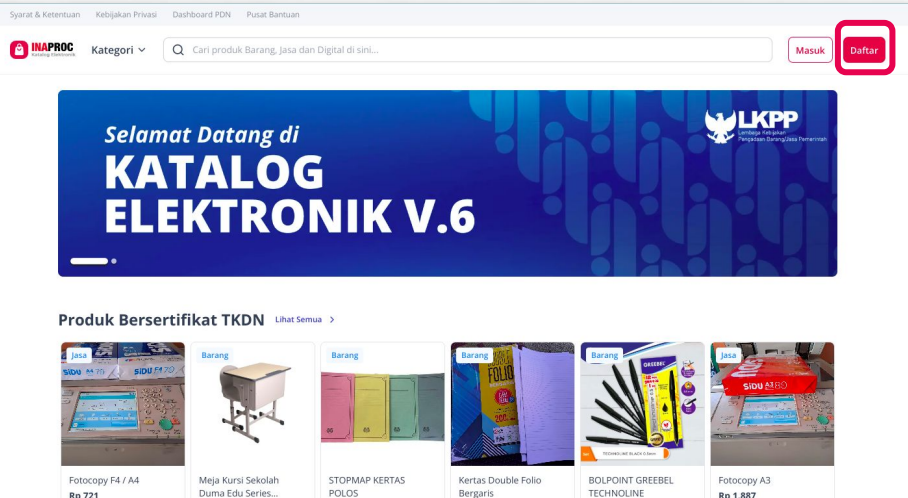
Syarat & Ketentuan Kebijakan Privasi Dashboard PDN Pusat Bantuan

INAPROC Katalog Elektronik Kategori

Cari produk Barang, Jasa dan Digital di sini...

Masuk Daftar

Selamat Datang di
KATALOG ELEKTRONIK V.6

LKPP
Lembaga Kebijakan Pengadaan Barang/Jasa Pemerintah

Produk Bersertifikat TKDN Lihat Semua

Jasa
SiDU
Fotocopy F4 / A4
Rp 721

Barang
Meja Kursi Sekolah Duma Edu Series...

Barang
STOPMAP KERTAS POLOS

Barang
Kertas Double Folio Bergaris

Barang
GREEBEL
TECHNOLINE BLACK 0.5mm
BOLPOINT GREEBEL TECHNOLINE

Jasa
SiDU A3 80
Fotocopy A3
Rp 1.887